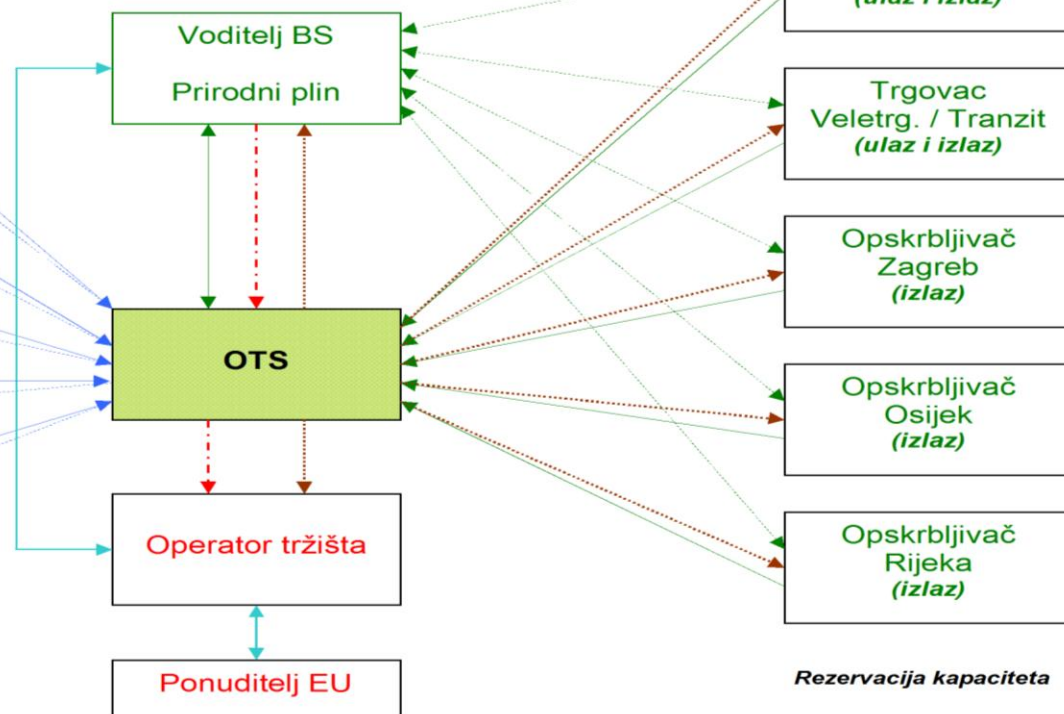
Voditelj BS

Prirodni plin

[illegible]

Trgovac
Veletrg. / Tranzit
(ulaz i izlaz)

Opskrbljivač
Zagreb
(izlaz)

OTS

Opskrbljivač
Osijek
(izlaz)

Operator tržišta

Opskrbljivač
Rijeka
(izlaz)

Ponuditelj EU

Rezervacija kapaciteta